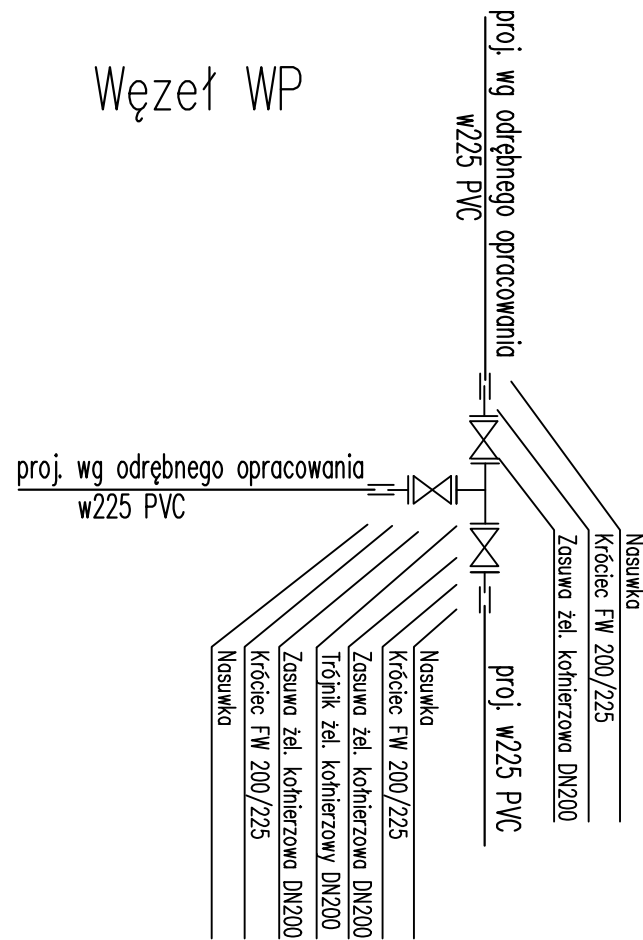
Węzeł WP

proj. wg odrębnego opracowania
w225 PVC

proj. wg odrębnego opracowania
w225 PVC

Nasuwka
Króciec FW 200/225
Zasuwa żel. kołnierzowa DN200

proj. w225 PVC

Nasuwka
Króciec FW 200/225
Zasuwa żel. kołnierzowa DN200
Trójnik żel. kołnierzowy DN200
Zasuwa żel. kołnierzowa DN200
Króciec FW 200/225
Nasuwka